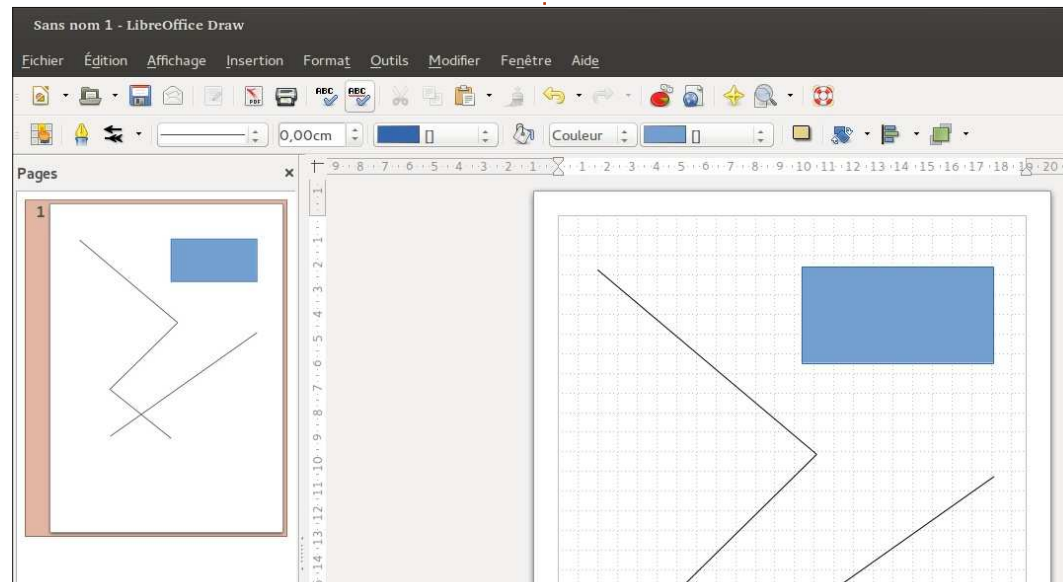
Sans nom 1 - LibreOffice Draw

Fichier Édition Affichage Insertion Format Outils Modifier Fenêtre Aide

0,00cm Couleur

Pages ×

1

9 8 7 6 5 4 3 2 1 1 2 3 4 5 6 7 8 9 10 11 12 13 14 15 16 17 18 19 20

1 1 2 3 4 5 6 7 8 9 10 11 12 13 14